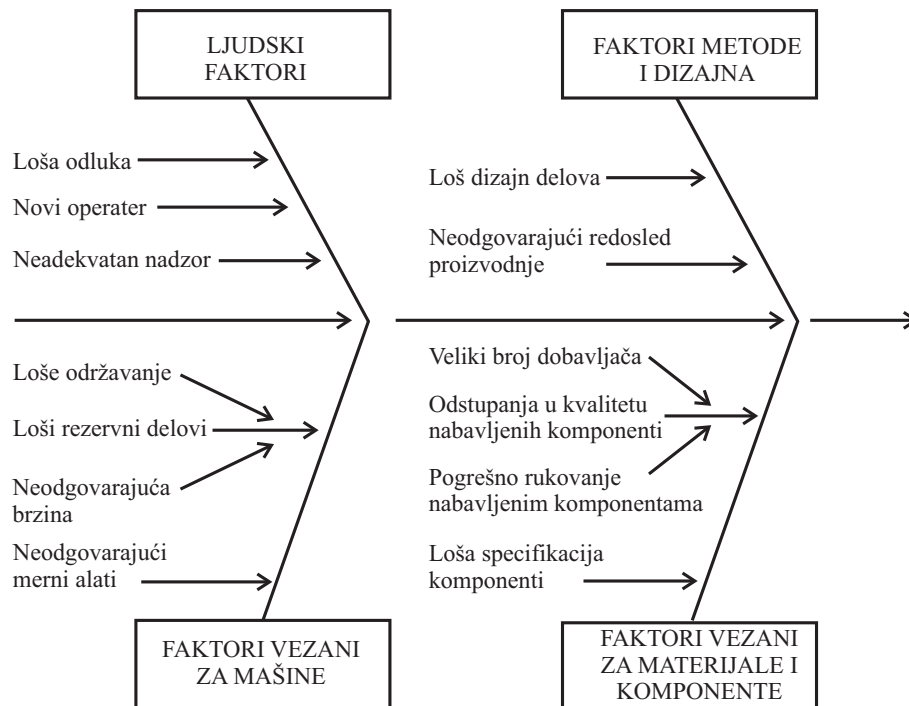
LJUDSKI FAKTORI

FAKTORI METODE I DIZAJNA

Loša odluka

Novi operater

Neadekvatan nadzor

Loš dizajn delova

Neodgovarajući redosled proizvodnje

Loše održavanje

Loši rezervni delovi

Neodgovarajuća brzina

Neodgovarajući merni alati

Veliki broj dobavljača

Odstupanja u kvalitetu nabavljenih komponenti

Pogrešno rukovanje nabavljenim komponentama

Loša specifikacija komponenti

FAKTORI VEZANI ZA MAŠINE

FAKTORI VEZANI ZA MATERIJALE I KOMPONENTE